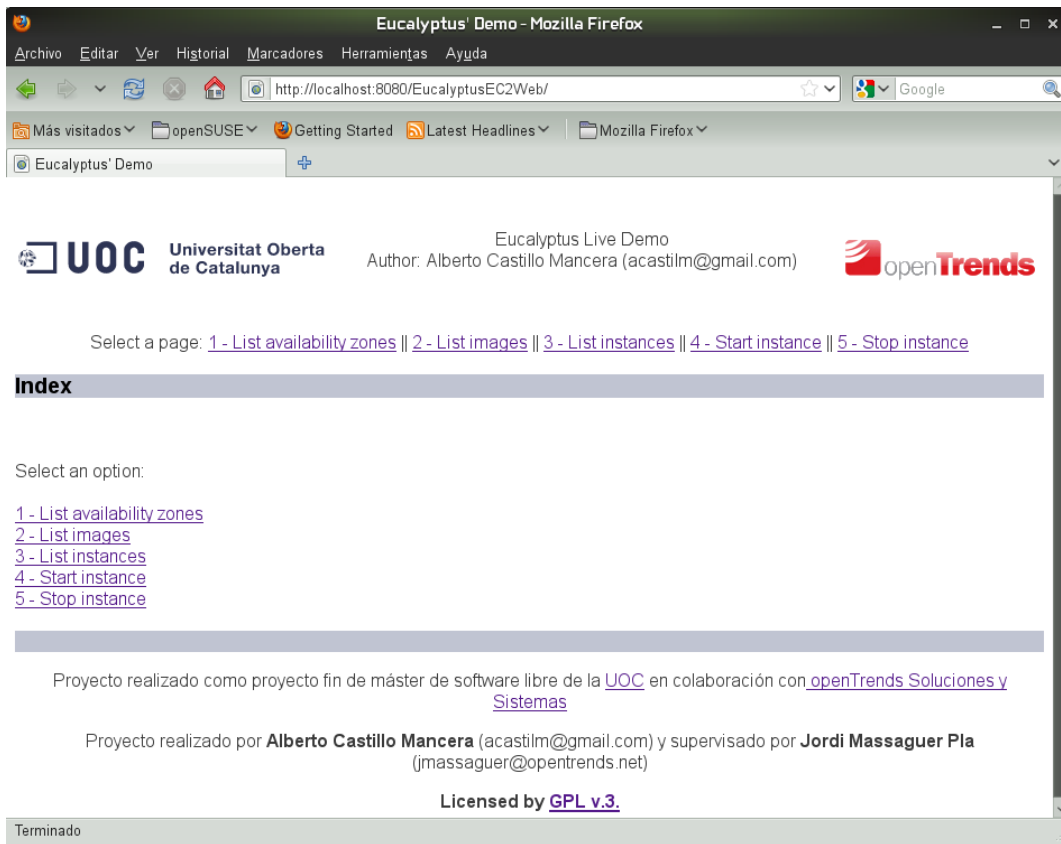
Eucalyptus' Demo - Mozilla Firefox

Archivo Editar Ver Historial Marcadores Herramientas Ayuda

http://localhost:8080/EucalyptusEC2Web/

Google

Más visitados openSUSE Getting Started Latest Headlines Mozilla Firefox

Eucalyptus' Demo

UOC Universitat Oberta de Catalunya

Eucalyptus Live Demo
Author: Alberto Castillo Mancera (acastilm@gmail.com)

openTrends

Select a page: 1 - List availability zones || 2 - List images || 3 - List instances || 4 - Start instance || 5 - Stop instance

Index

Select an option:

1 - List availability zones
2 - List images
3 - List instances
4 - Start instance
5 - Stop instance

Proyecto realizado como proyecto fin de máster de software libre de la UOC en colaboración con openTrends Soluciones y Sistemas

Proyecto realizado por **Alberto Castillo Mancera** (acastilm@gmail.com) y supervisado por **Jordi Massaguer Pla** (jmassaguer@opentrends.net)

**Licensed by GPL v.3.**

Terminado